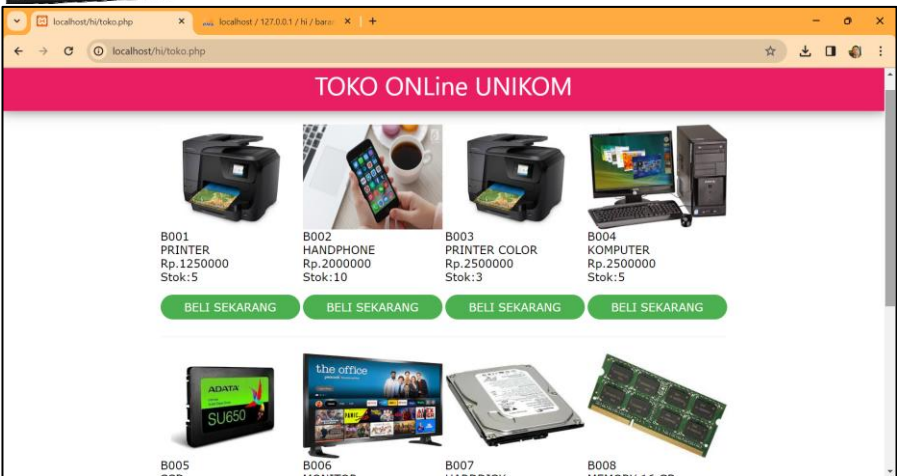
localhost/hi/toko.php
localhost / 127.0.0.1 / hi / baran
localhost/hi/toko.php

TOKO ONLine UNIKOM

B001
PRINTER
Rp.1250000
Stok:5
BELI SEKARANG

B002
HANDPHONE
Rp.2000000
Stok:10
BELI SEKARANG

B003
PRINTER COLOR
Rp.2500000
Stok:3
BELI SEKARANG

B004
KOMPUTER
Rp.2500000
Stok:5
BELI SEKARANG

ADATA
SU650

the office

B005
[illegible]

B006
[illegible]

B007
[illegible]

B008
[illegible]